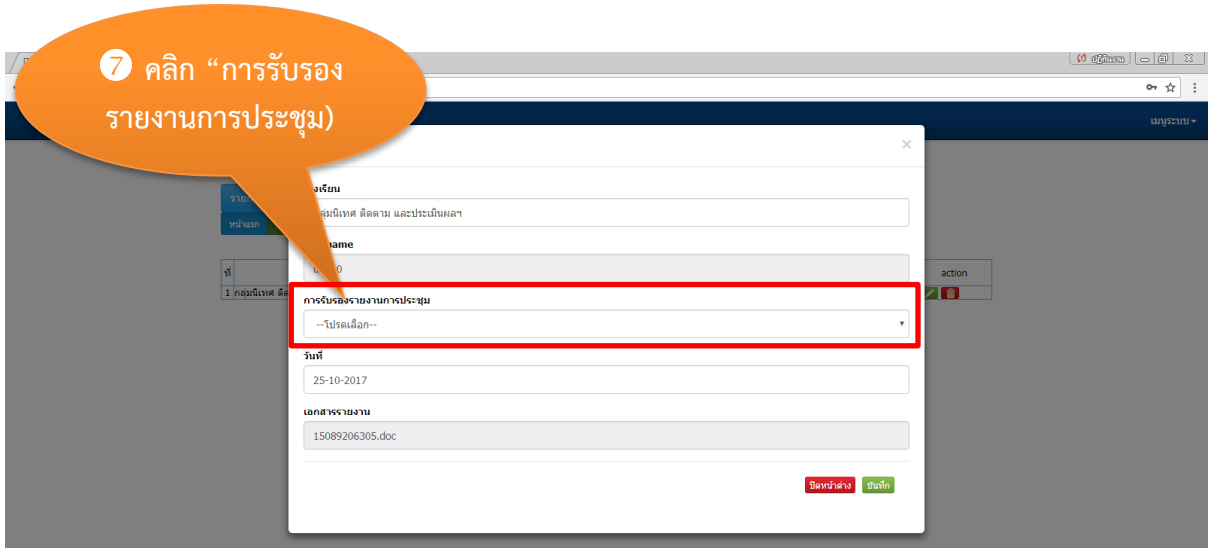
7 คลิก “การรับรองรายงานการประชุม)

ปฏิทินงาน

เมนูระบบ

×

งเรียน

กลุ่มนิเทศ ติดตาม และประเมินผลฯ

name

0

หน้าแรก

ที่

action

1 กลุ่มนิเทศ ติด

การรับรองรายงานการประชุม

--โปรดเลือก--

วันที่

25-10-2017

เอกสารรายงาน

15089206305.doc

ปิดหน้าต่าง

บันทึก